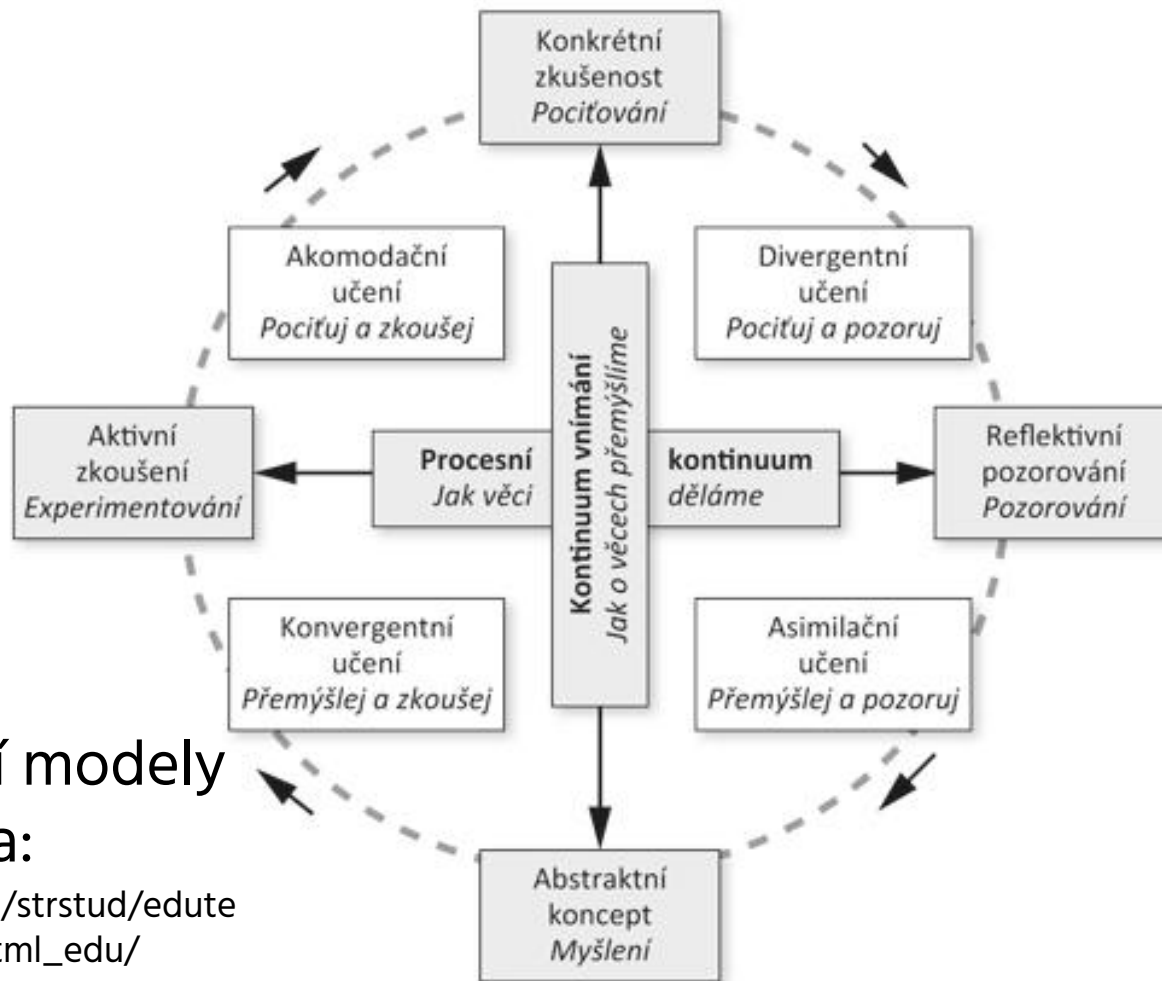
Konkrétní zkušenost
Pociťování

Akomodační učení
Pociťuj a zkoušej

Divergentní učení
Pociťuj a pozoruj

Aktivní zkoušení
Experimentování

Procesní
Jak věci

Kontinuum vnímání
Jak o věcech přemýšlíme

kontinuum
děláme

Reflektivní pozorování
Pozorování

Konvergentní učení
Přemýšlej a zkoušej

Asimilační učení
Přemýšlej a pozoruj

í modely
a:
/strstud/edute
tml_edu/

Abstraktní koncept
Myšlení